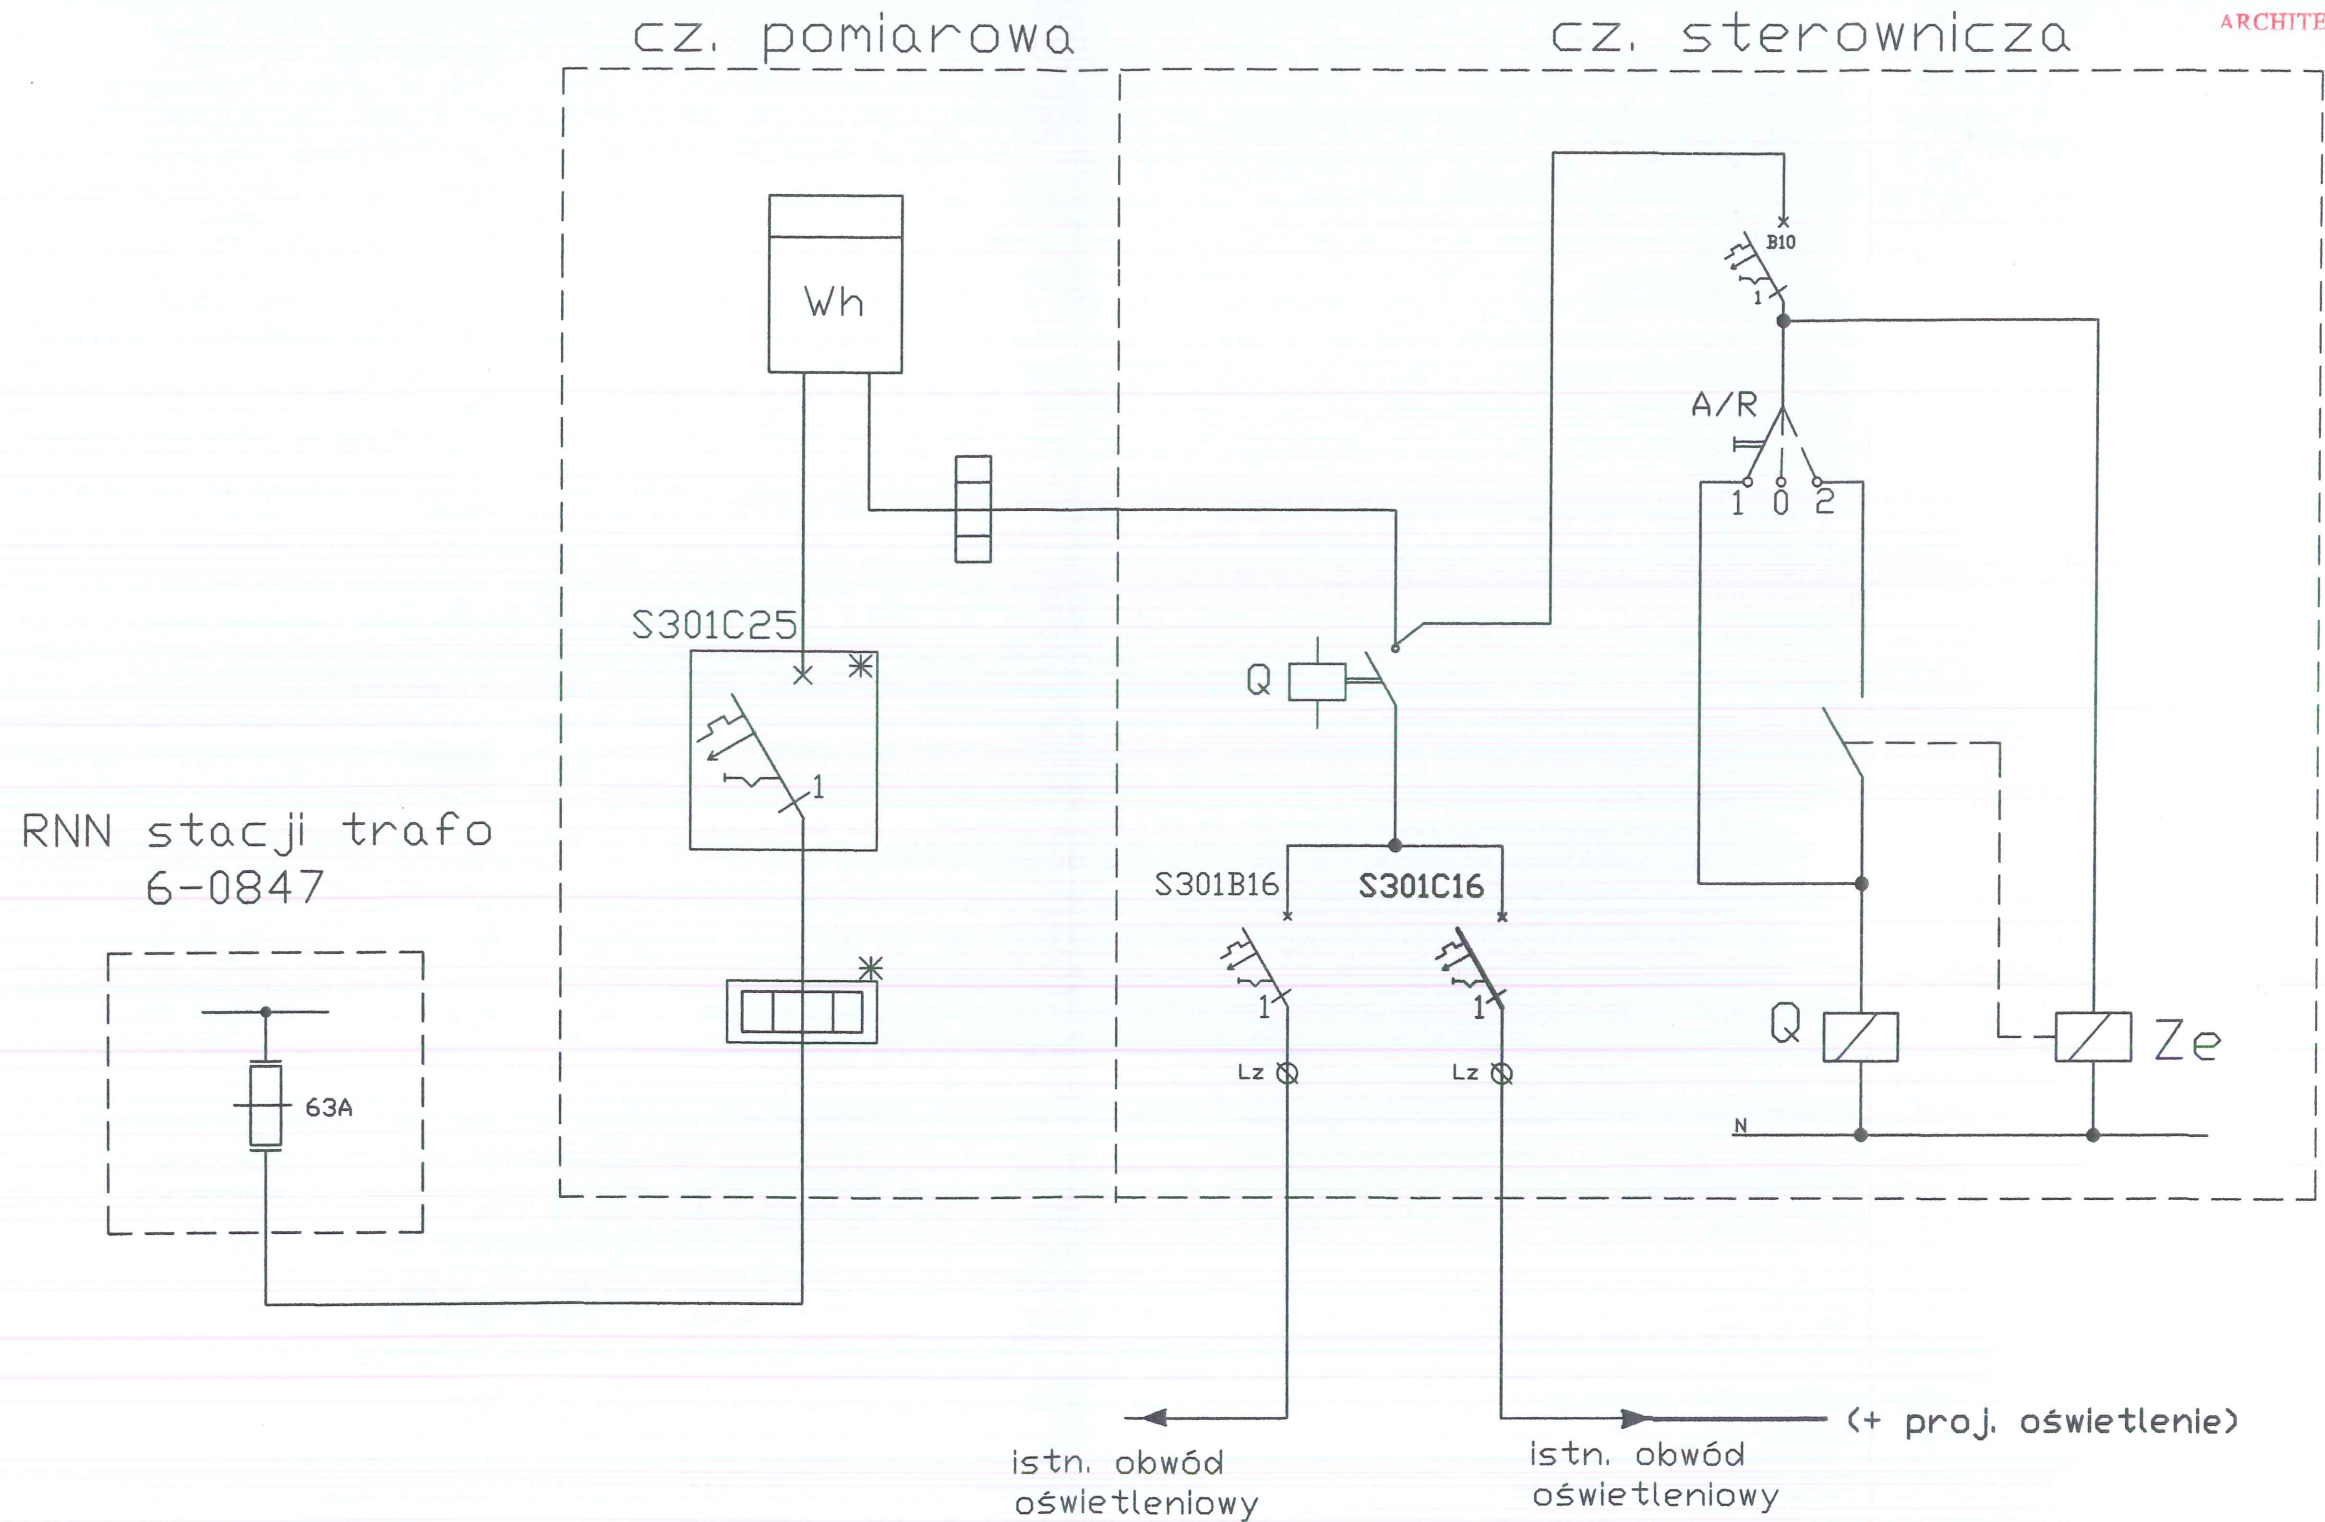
cz. pomiarowa

cz. sterownicza

ARCHITE

Wh

B10

1

A/R

1 0 2

S301C25

Q

1

RNN stacji trafo
6-0847

S301B16

S301C16

1

1

Q

Ze

63A

Lz

Lz

N

(+ proj. oświetlenie)

istn. obwód oświetleniowy

istn. obwód oświetleniowy